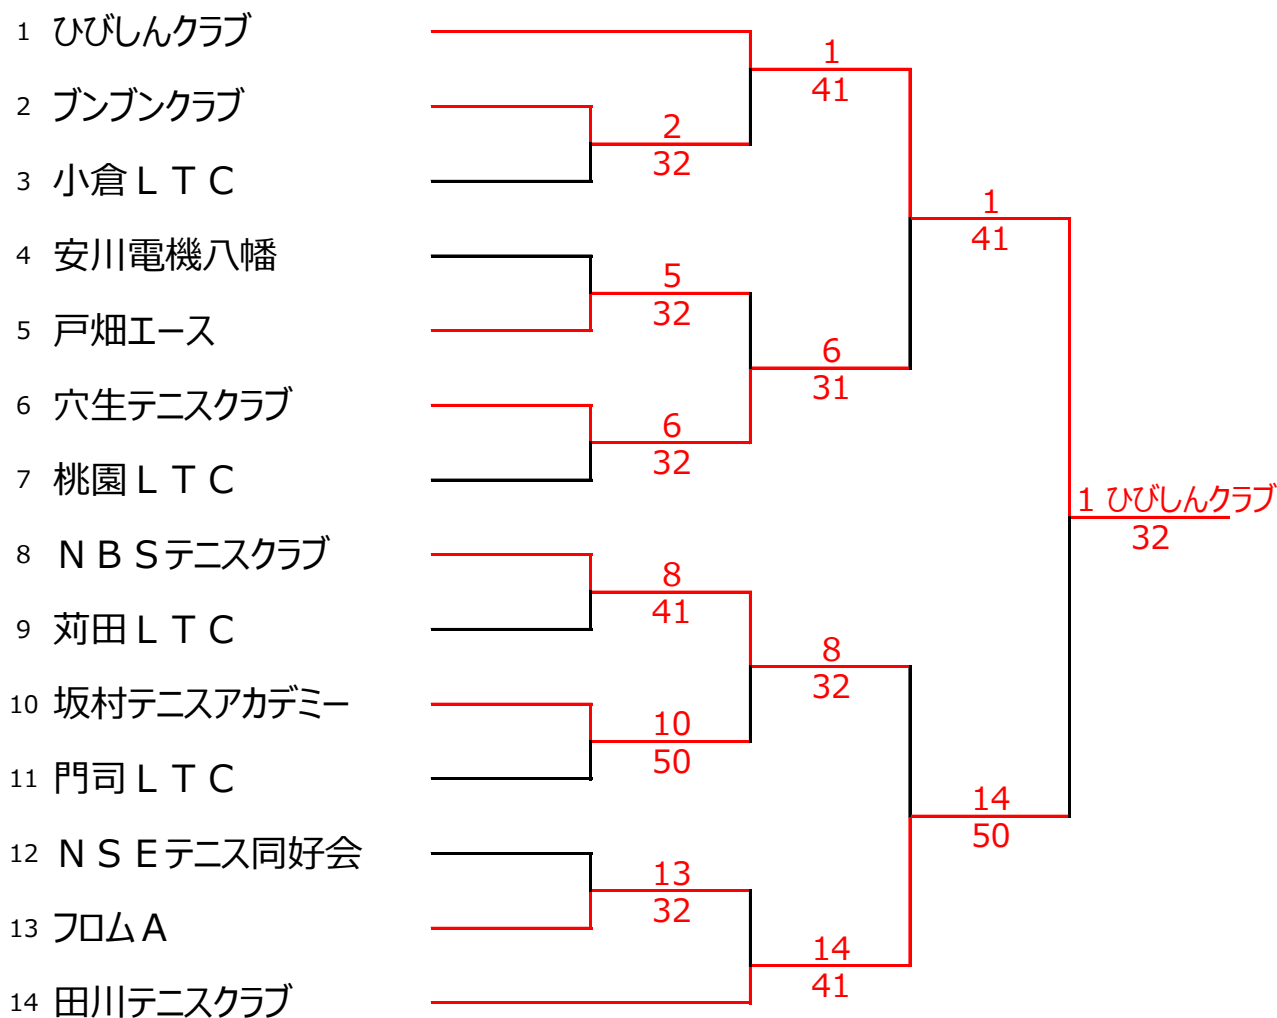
1 ひびしんクラブ
2 ブンブンクラブ
3 小倉ＬＴＣ
4 安川電機八幡
5 戸畑エース
6 穴生テニスクラブ
7 桃園ＬＴＣ
8 ＮＢＳテニスクラブ
9 苅田ＬＴＣ
10 坂村テニスアカデミー
11 門司ＬＴＣ
12 ＮＳＥテニス同好会
13 フロムＡ
14 田川テニスクラブ

1
41
2
32
5
32
6
31
6
32
1
41
8
41
8
32
10
50
14
50
13
32
14
41

1 ひびしんクラブ
32